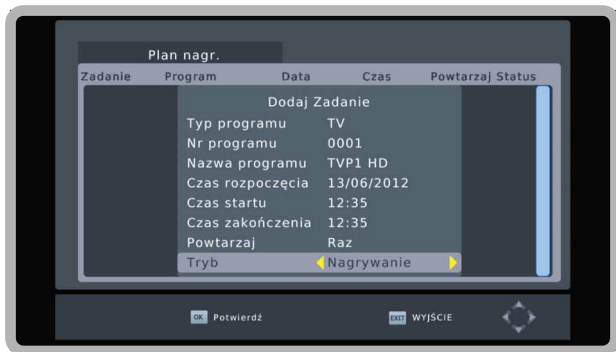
Plan nagr.

Zadanie Program Data Czas Powtarzaj Status

Dodaj Zadanie

Typ programu TV
Nr programu 0001
Nazwa programu TVP1 HD
Czas rozpoczęcia 13/06/2012
Czas startu 12:35
Czas zakończenia 12:35
Powtarzaj Raz
Tryb Nagrywanie

OK Potwierdź EXIT WYJŚCIE